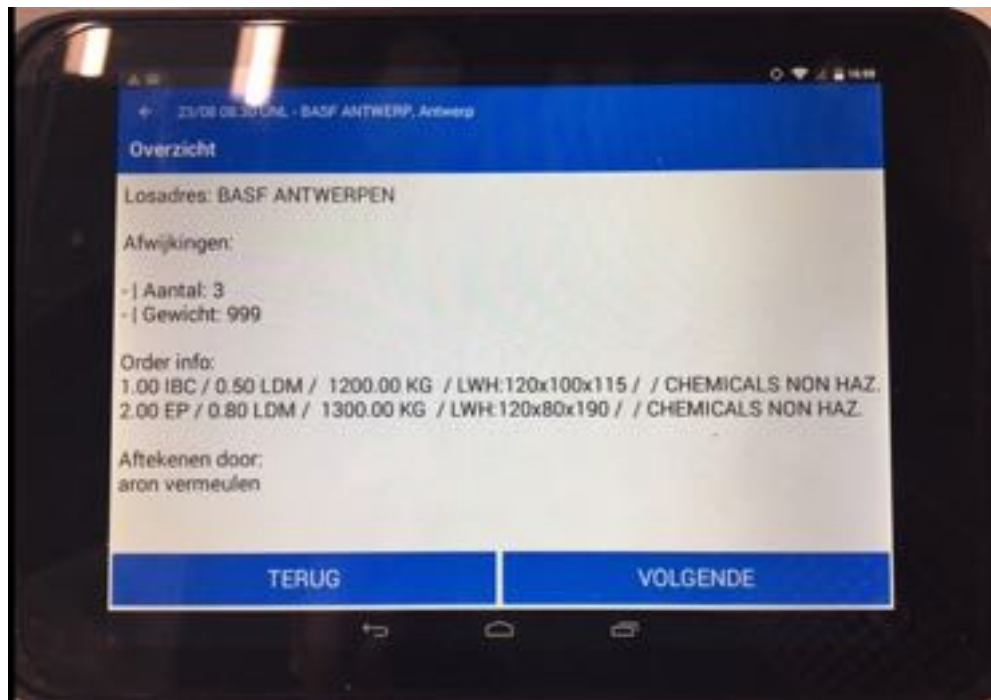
← 23/08 08:30 UNL - BASF ANTWERP, Antwerp

Overzicht

Losadres: BASF ANTWERPEN

Afwijkingen:

-| Aantal: 3
-| Gewicht: 999

Order info:
1.00 IBC / 0.50 LDM / 1200.00 KG / LWH:120x100x115 / / CHEMICALS NON HAZ.
2.00 EP / 0.80 LDM / 1300.00 KG / LWH:120x80x190 / / CHEMICALS NON HAZ.

Aftekenen door:
aron vermeulen

TERUG

VOLGENDE